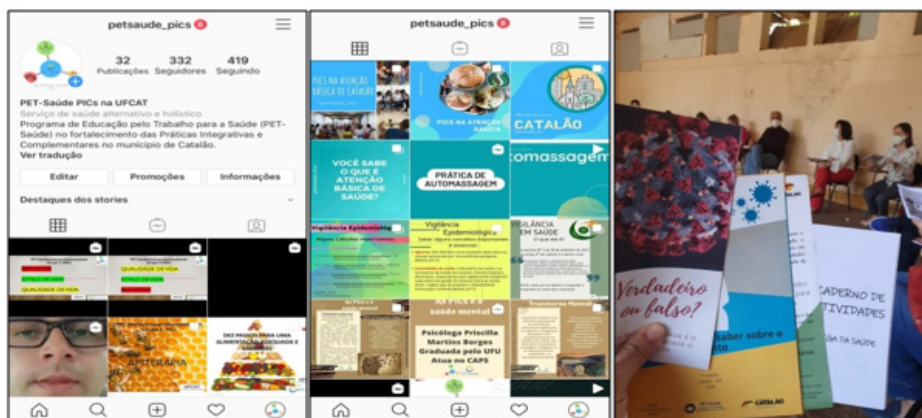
petsaude_pics

32 Publicações
332 Seguidores
419 Seguindo

PET-Saúde PICs na UFCAT
Serviço de saúde alternativo e holístico
Programa de Educação pelo Trabalho para a Saúde (PET-Saúde) no fortalecimento das Práticas Integrativas e Complementares no município de Catalão.
Ver tradução

Editar
Promoções
Informações

Destaques dos stories

QUALIDADE DE VIDA
QUALIDADE DE VIDA

APITERAPIA

DEZ PASSOS PARA UMA ALIMENTAÇÃO ADEQUADA E SAUDÁVEL

petsaude_pics

PICS NA ATENÇÃO BÁSICA DE CATALÃO

PICS NA ATENÇÃO BÁSICA

CATALÃO

VOCÊ SABE O QUE É ATENÇÃO BÁSICA DE SAÚDE?

PRÁTICA DE AUTOMASSAGEM

tomassagem

Vigilância Epidemiológica

Vigilância Epidemiológica

VIGILÂNCIA EM SAÚDE

As PICS e a saúde mental

As PICS e a saúde mental

Transtornos Mentais

Psicóloga Priscilla Martins Borges
Graduada pela UFU
Atua no CAPS

Verdadeiro ou falso?

saber sobre o

CADERNO DE ATIVIDADES

CATALÃO